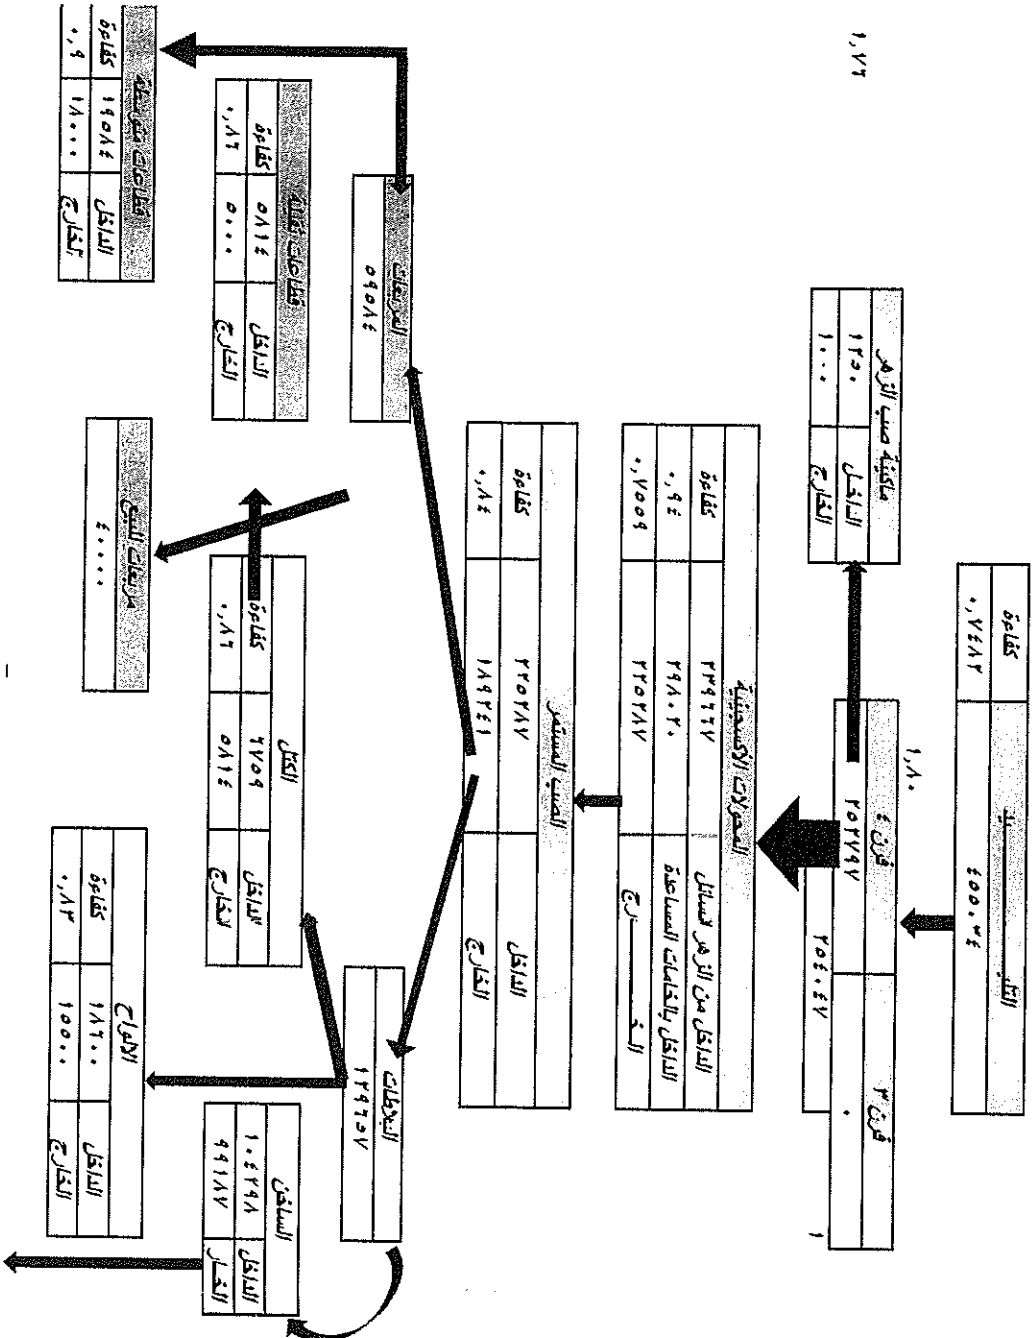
١,٧٦

كفاءة ٠,٧٤٨٢
الطلب ٤٥٥٠٣

فرن ٣
٠
فرن ٤ ٢٥٢٧٩٧
٣٩٤٠٤٧
١,٧٠

ماكينة صب الزهر
الداخل ٣٢٥
الخارج ١٠٠

المحولات الاسمنتية
الداخل من الزهر للسائل ٣٣٩٦٦٧
الداخل بالخامات المساعدة ٢٩٨٠٢٠
الخارج ٢٢٥٧٨٧
كفاءة ٠,٩٤
٠,٧٥٥٩

الصب المستمر
الداخل ٢٢٥٧٨٧
الخارج ١٨٩٢٤١
كفاءة ٠,٨٤

العروقات
٥٩٥٠٤

قطاعات نقيلة
الداخل ٥٩١٤
الخارج ٥٠٠٠
كفاءة ٠,٨٦

قطاعات متوسطة
الداخل ٢٧٥٠٤
الخارج ١٨٠٠٠
كفاءة ٠,٩

البلاطات
١٢٩٦٥٧

الكتل
الداخل ٢٧٥٠٩
الخارج ٥٩١٤
كفاءة ٠,٨٦

مبيعات للغير
٤٠٠٠

الألواح
الداخل ١٨٦٠٠
الخارج ١٥٥٠٠
كفاءة ٠,٨٣

الساخن
الداخل ١٠٤٢٩٨
الخارج ٩٩١٨٧